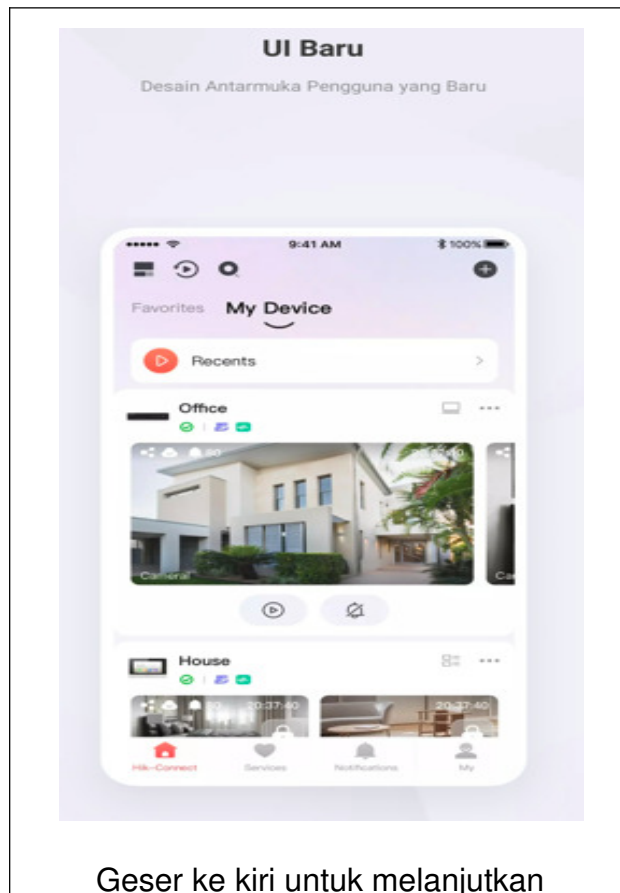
UI Baru

Desain Antarmuka Pengguna yang Baru

9:41 AM

100%

Favorites My Device

Recents

Office

Camera1

House

20:37:40

20:37:40

Hik-Connect Services Notifications My

Geser ke kiri untuk melanjutkan